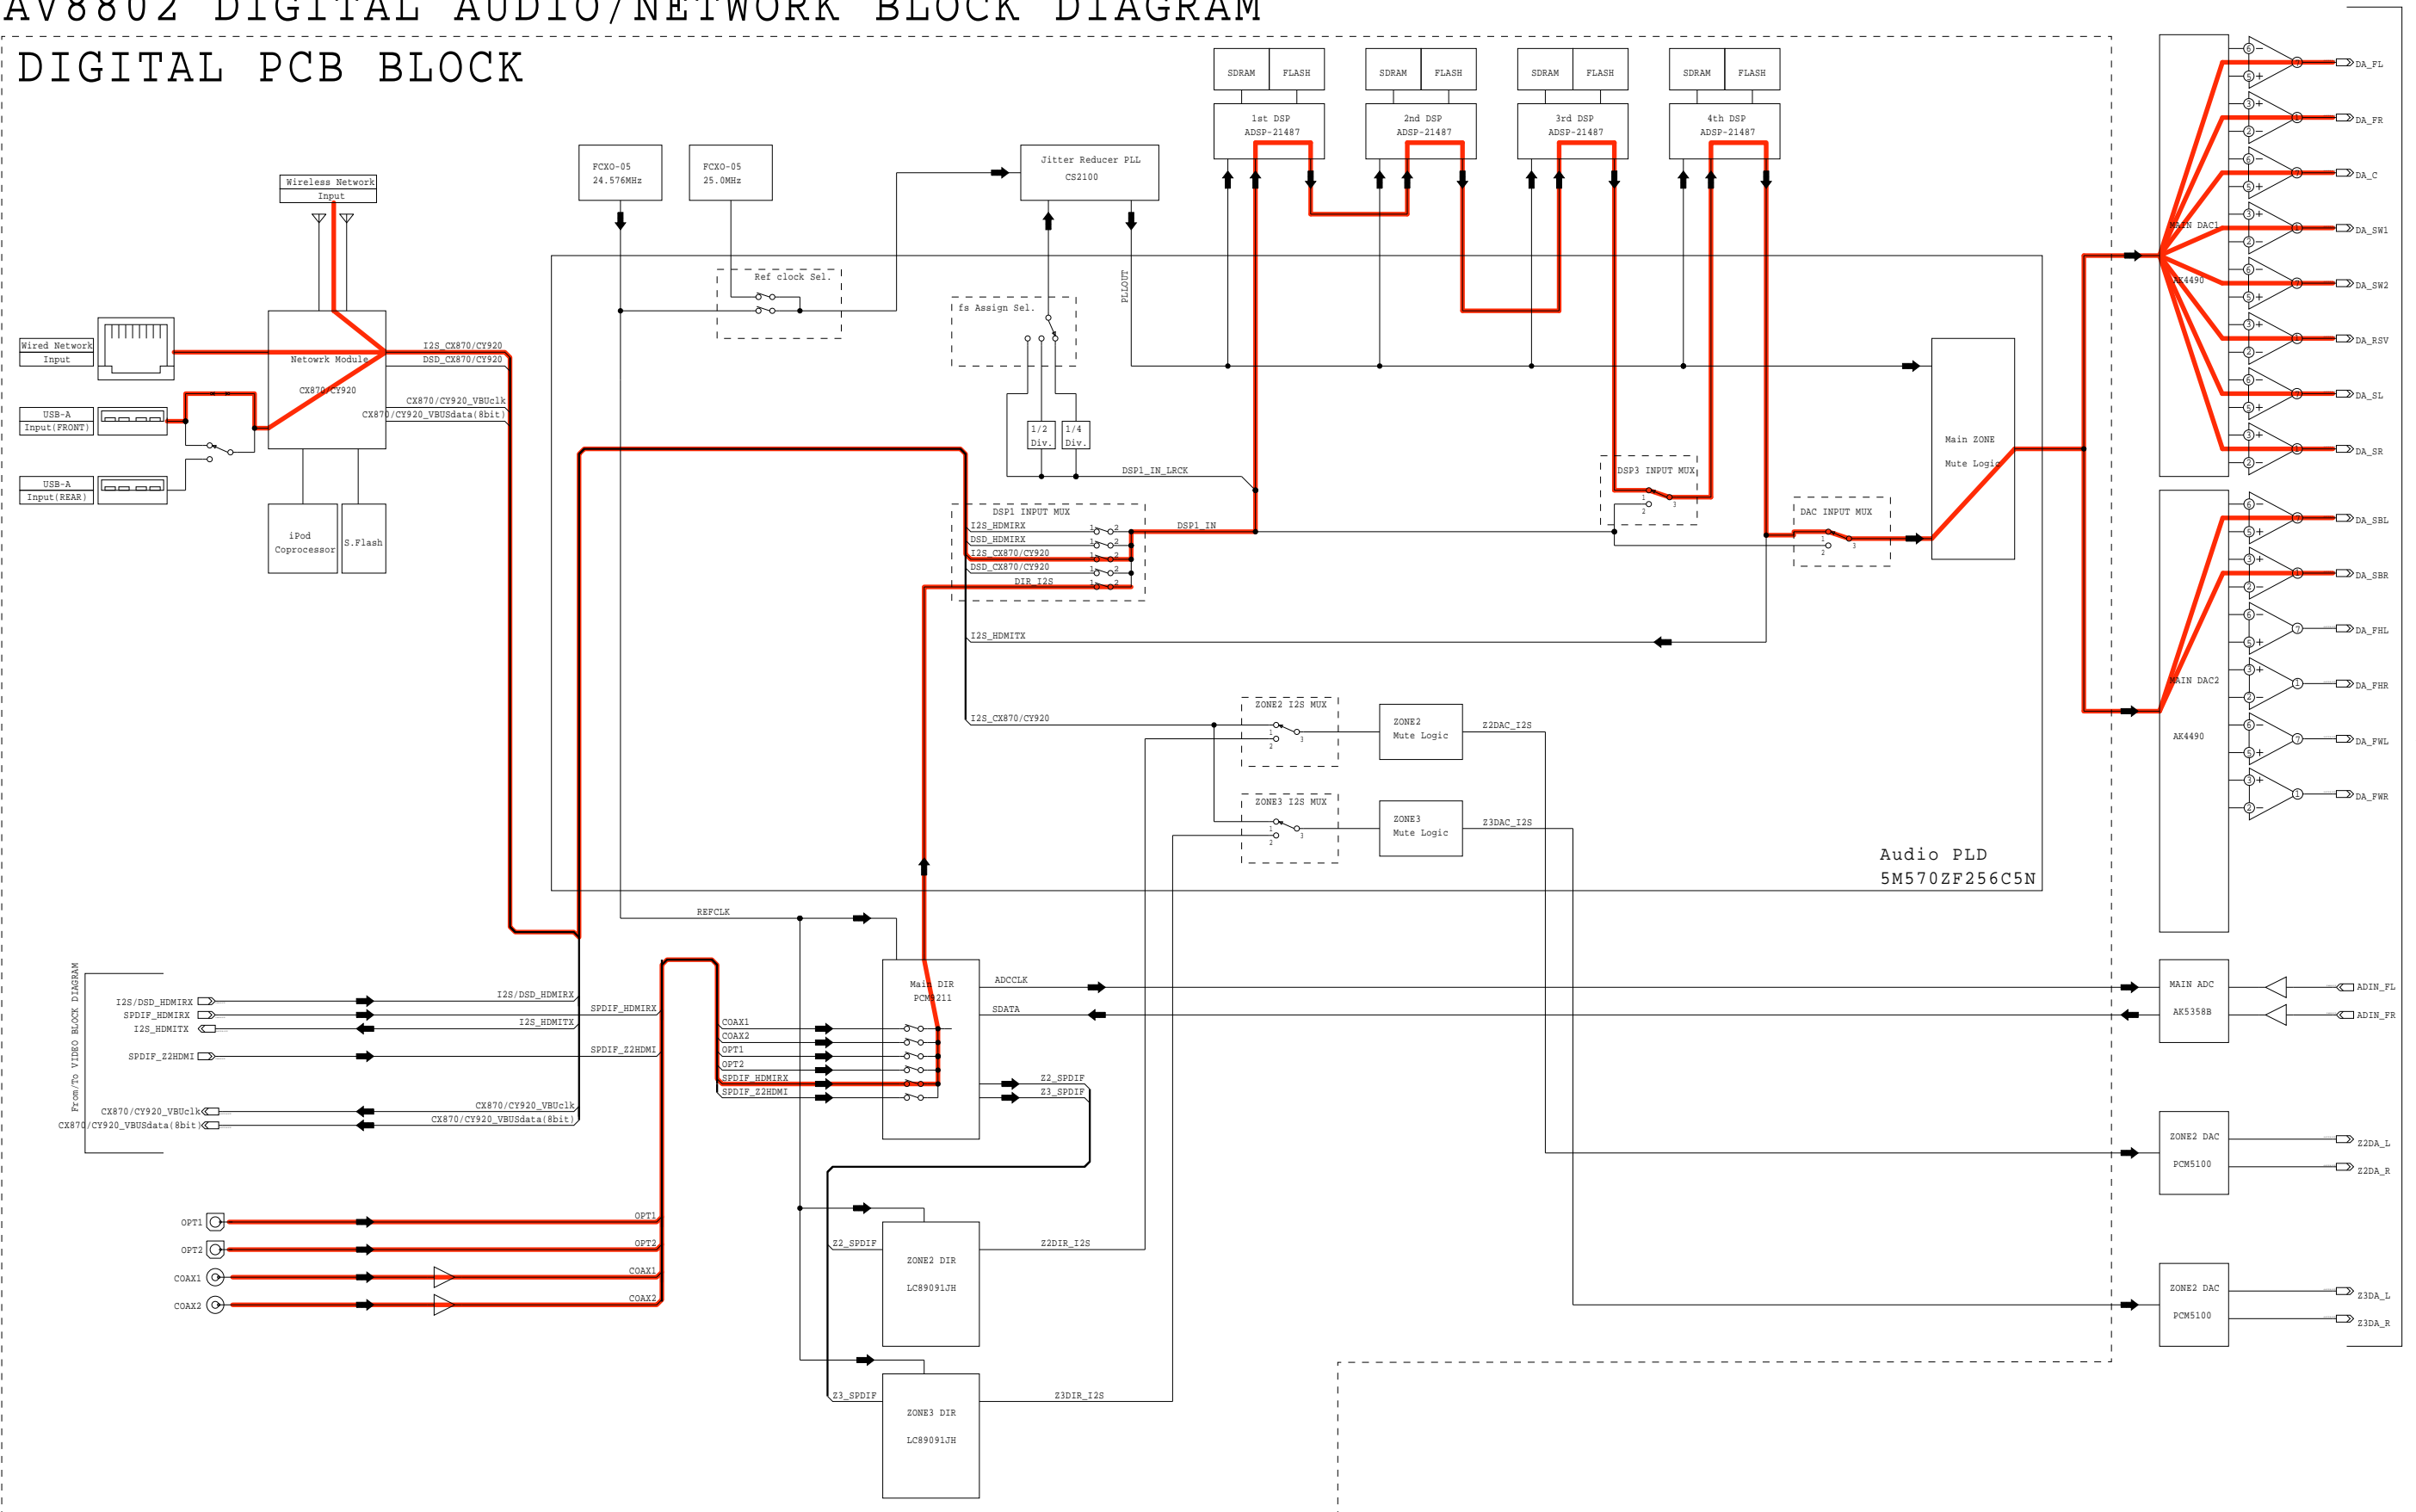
AV8802 DIGITAL AUDIO/NETWORK BLOCK DIAGRAM

DIGITAL PCB BLOCK

SDRAM FLASH SDRAM FLASH SDRAM FLASH SDRAM FLASH

1st DSP ADSP-21487
2nd DSP ADSP-21487
3rd DSP ADSP-21487
4th DSP ADSP-21487

FCXO-05 24.576MHz
FCXO-05 25.0MHz
Jitter Reducer PLL CS2100

Wireless Network Input
Wired Network Input
USB-A Input(FRONT)
USB-A Input(REAR)

Netowrk Module CX870/CY920
I2S_CX870/CY920
DSD_CX870/CY920
CX870/CY920_VBUclk
CX870/CY920_VBUSdata(8bit)
iPod Coprocessor
S.Flash

Ref clock Sel.
fs Assign Sel.
PLLOUT
1/2 Div.
1/4 Div.
DSP1_IN_LRCK
DSP1 INPUT MUX
I2S_HDMIRX
DSD_HDMIRX
I2S_CX870/CY920
DSD_CX870/CY920
DIR_I2S
DSP1_IN
DSP3 INPUT MUX
DAC INPUT MUX
Main ZONE Mute Logic
I2S_HDMITX
I2S_CX870/CY920
ZONE2 I2S MUX
ZONE2 Mute Logic
Z2DAC_I2S
ZONE3 I2S MUX
ZONE3 Mute Logic
Z3DAC_I2S
Audio PLD
5M570ZF256C5N

MAIN DAC1
AK4490
DA_FL
DA_FR
DA_C
DA_SW1
DA_SW2
DA_RSV
DA_SL
DA_SR
MAIN DAC2
AK4490
DA_SBL
DA_SBR
DA_FHL
DA_FHR
DA_FWL
DA_FWR

REFCLK
Main DIR PCM9211
ADCCLK
SDATA
MAIN ADC AK5358B
ADIN_FL
ADIN_FR

From/To VIDEO BLOCK DIAGRAM
I2S/DSD_HDMIRX
SPDIF_HDMIRX
I2S_HDMITX
SPDIF_Z2HDMI
CX870/CY920_VBUclk
CX870/CY920_VBUSdata(8bit)
I2S/DSD_HDMIRX
SPDIF_HDMIRX
I2S_HDMITX
SPDIF_Z2HDMI
CX870/CY920_VBUclk
CX870/CY920_VBUSdata(8bit)

COAX1
COAX2
OPT1
OPT2
SPDIF_HDMIRX
SPDIF_Z2HDMI
Z2_SPDIF
Z3_SPDIF

ZONE2 DAC PCM5100
Z2DA_L
Z2DA_R
ZONE2 DAC PCM5100
Z3DA_L
Z3DA_R

OPT1
OPT2
COAX1
COAX2
OPT1
OPT2
COAX1
COAX2

Z2_SPDIF
ZONE2 DIR LC89091JH
Z2DIR_I2S
Z3_SPDIF
ZONE3 DIR LC89091JH
Z3DIR_I2S